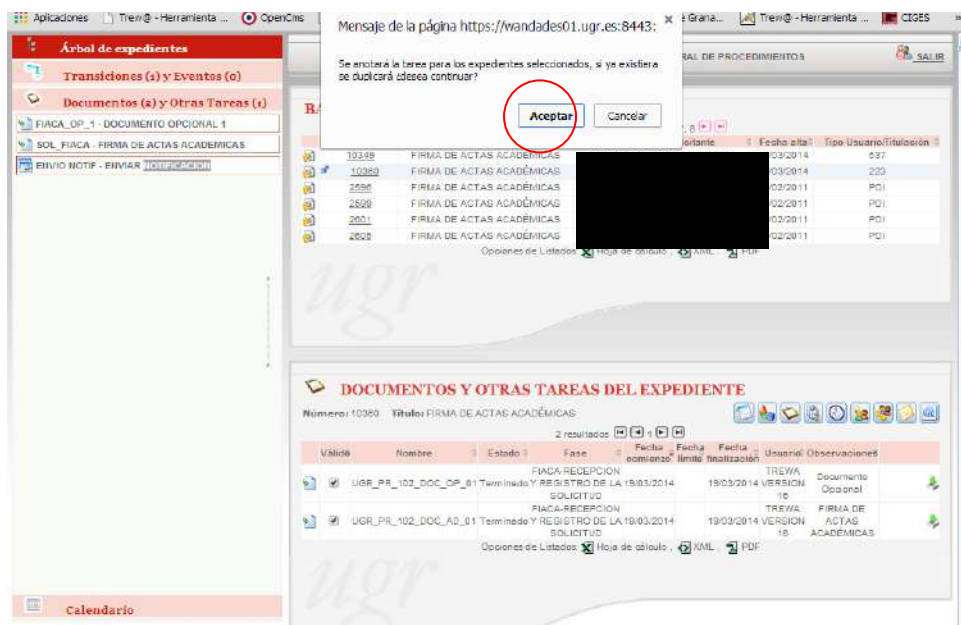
Aplicaciones  Trew@ - Herramienta ...  OpenCms  Mensaje de la página https://vandades01.ugr.es:8443:  × Grana...  Trew@ - Herramienta ...  CIGES

Árbol de expedientes
Transiciones (1) y Eventos (0)
Documentos (2) y Otras Tareas (1)
FIACA_OP_1 - DOCUMENTO OPCIONAL 1
SOL_FIACA - FIRMA DE ACTAS ACADEMICAS
ENVIO NOTIF - ENVIAR NOTIFICACION

Se anotará la tarea para los expedientes seleccionados, si ya existiera se duplicará ¿desea continuar?

Aceptar  Cancelar

RAL DE PROCEDIMIENTOS  SALIR

BA

; 8

| | | | ortante | Fecha alta | Tipo Usuario/Titulación |
|---|---|---|---|---|---|
| 10349 | FIRMA DE ACTAS ACADÉMICAS | | | 03/2014 | 537 |
| 10360 | FIRMA DE ACTAS ACADÉMICAS | | | 03/2014 | 223 |
| 2596 | FIRMA DE ACTAS ACADÉMICAS | | | 02/2011 | PDI |
| 2599 | FIRMA DE ACTAS ACADÉMICAS | | | 02/2011 | PDI |
| 2601 | FIRMA DE ACTAS ACADÉMICAS | | | 02/2011 | PDI |
| 2606 | FIRMA DE ACTAS ACADÉMICAS | | | 02/2011 | PDI |

Opciones de Listados  Hoja de cálculo ,  XML ,  PDF

DOCUMENTOS Y OTRAS TAREAS DEL EXPEDIENTE
Número: 10360  Título: FIRMA DE ACTAS ACADÉMICAS

2 resultados  1

| Válido | Nombre | Estado | Fase | Fecha comienzo | Fecha límite | Fecha finalización | Usuario | Observaciones |
|---|---|---|---|---|---|---|---|---|
| ✓ | UGR_PR_102_DOC_OP_01 | Terminado | FIACA-RECEPCION Y REGISTRO DE LA SOLICITUD | 19/03/2014 | | 19/03/2014 | TREWA VERSION 18 | Documento Opcional |
| ✓ | UGR_PR_102_DOC_A2_01 | Terminado | FIACA-RECEPCION Y REGISTRO DE LA SOLICITUD | 19/03/2014 | | 19/03/2014 | TREWA VERSION 18 | FIRMA DE ACTAS ACADÉMICAS |

Opciones de Listados  Hoja de cálculo ,  XML ,  PDF

Calendario